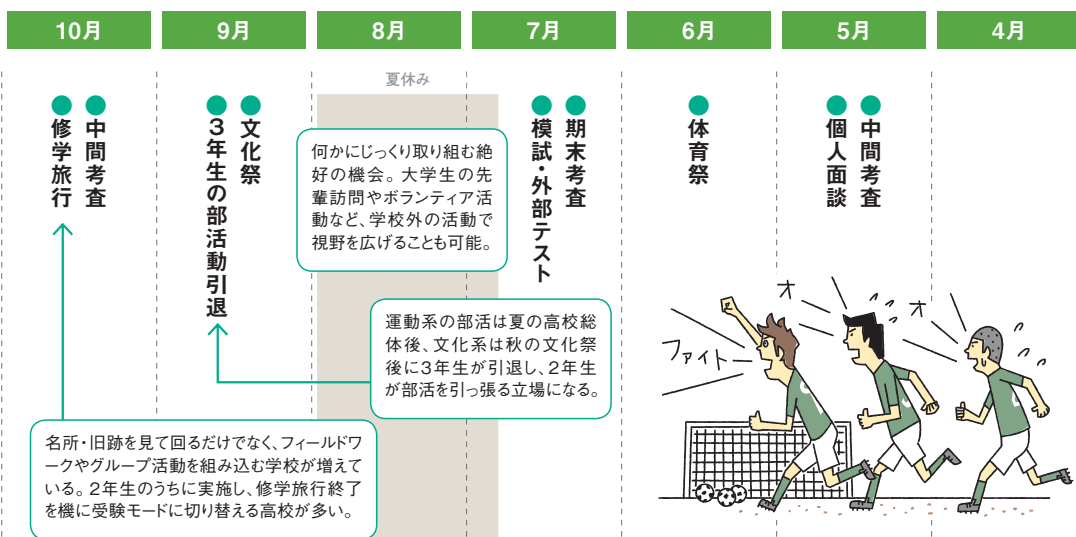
10月 9月 8月 7月 6月 5月 4月

夏休み

●中間考査
●修学旅行

●文化祭
●3年生の部活動引退

何かにじっくり取り組む絶好の機会。大学生の先輩訪問やボランティア活動など、学校外の活動で視野を広げることも可能。

●期末考査
●模試・外部テスト

●体育祭

●中間考査
●個人面談

運動系の部活は夏の高校総体後、文化系は秋の文化祭後に3年生が引退し、2年生が部活を引っ張る立場になる。

名所・旧跡を見て回るだけでなく、フィールドワークやグループ活動を組み込む学校が増えている。2年生のうちに実施し、修学旅行終了を機に受験モードに切り替える高校が多い。

ファイトー

オー

オー